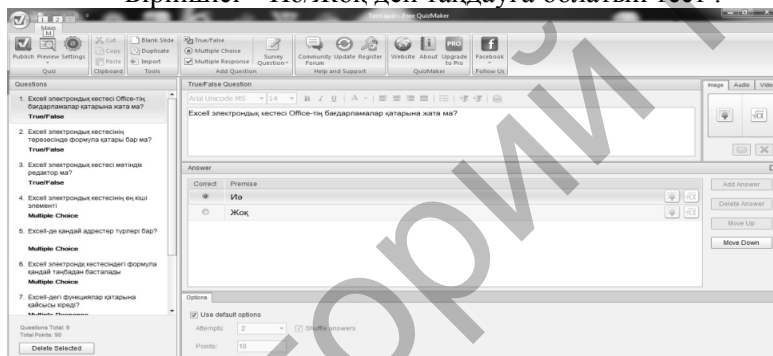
Біріншісі – Иә/Жоқ деп таңдауға болатын тест :

Main
Test.quiz - Free QuizMaker
Publish Preview Settings
Quiz
Cut
Copy
Paste
Clipboard
Blank Slide
Duplicate
Import
Tools
True/False
Multiple Choice
Multiple Response
Survey Question
Add Question
Community Forum
Update
Register
Help and Support
Website
About
Upgrade to Pro
QuizMaker
Facebook
Follow Us

Questions
1. Excell электрондық кестесі Office-тің бағдарламалар қатарына жата ма?
True/False
2. Excell электрондық кестесінің терезесінде формула қатары бар ма?
True/False
3. Excell электрондық кестесі мәтіндік редактор ма?
True/False
4. Excell электрондық кестесінің ең кіші элементі
Multiple Choice
5. Excel-де қандай адрестер түрлері бар?
Multiple Choice
6. Excel электрондық кестесіндегі формула қандай таңбадан басталады
Multiple Choice
7. Excel-дегі функциялар қатарына қайсысы кіреді?
Questions Total: 9
Total Points: 90
Delete Selected

True/False Question
Arial Unicode MS 14
Excell электрондық кестесі Office-тің бағдарламалар қатарына жата ма?

Image Audio Video

Answer
Correct Premise
Иә
Жоқ
Add Answer
Delete Answer
Move Up
Move Down

Options
Use default options
Attempts: 2
Shuffle answers
Points: 10